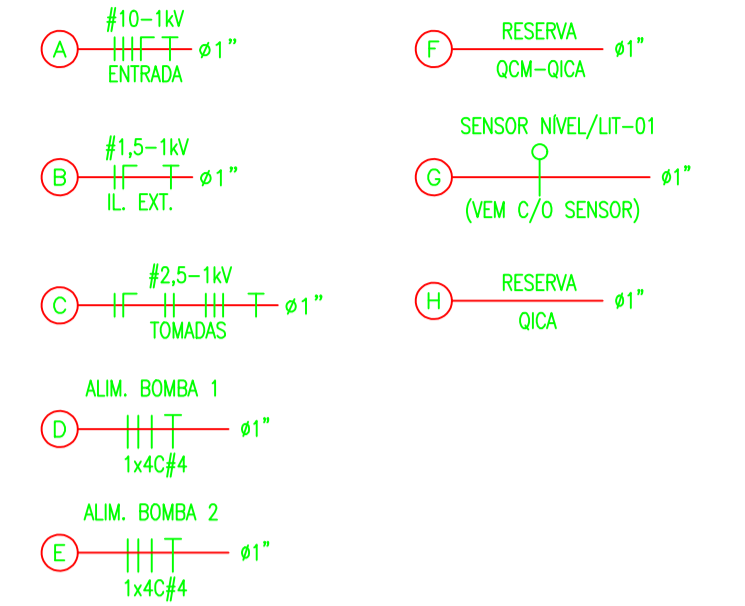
A #10-1kV ø1" ENTRADA

B #1,5-1kV ø1" IL. EXT.

C #2,5-1kV ø1" TOMADAS

ALIM. BOMBA 1
D ø1"
1x4C#4

ALIM. BOMBA 2
E ø1"
1x4C#4

F RESERVA ø1" QCM-QICA

SENSOR NÍVEL/LIT-01
G ø1"
(VEM C/O SENSOR)

H RESERVA ø1" QICA